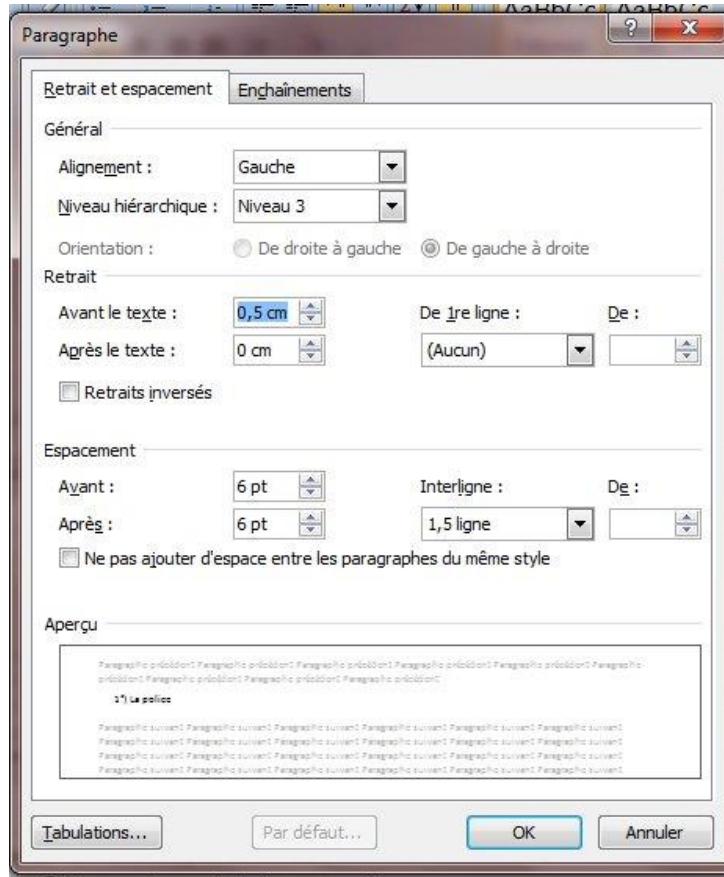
AaBbCc AaBbCc

Paragraphe

?

Retrait et espacement

Enchaînements

Général

Alignement :

Gauche

Niveau hiérarchique :

Niveau 3

Orientation :

De droite à gauche

De gauche à droite

Retrait

Avant le texte :

0,5 cm

De 1re ligne :

De :

Après le texte :

0 cm

(Aucun)

Retraits inversés

Espacement

Avant :

6 pt

Interligne :

De :

Après :

6 pt

1,5 ligne

Ne pas ajouter d'espace entre les paragraphes du même style

Aperçu

Paragraphe précédent Paragraphe précédent Paragraphe précédent Paragraphe précédent Paragraphe précédent Paragraphe précédent Paragraphe précédent Paragraphe précédent Paragraphe précédent

1°) La police

Paragraphe suivant Paragraphe suivant Paragraphe suivant Paragraphe suivant Paragraphe suivant Paragraphe suivant Paragraphe suivant Paragraphe suivant Paragraphe suivant Paragraphe suivant Paragraphe suivant Paragraphe suivant Paragraphe suivant Paragraphe suivant Paragraphe suivant Paragraphe suivant Paragraphe suivant Paragraphe suivant Paragraphe suivant Paragraphe suivant Paragraphe suivant Paragraphe suivant Paragraphe suivant Paragraphe suivant

Tabulations...

Par défaut...

OK

Annuler